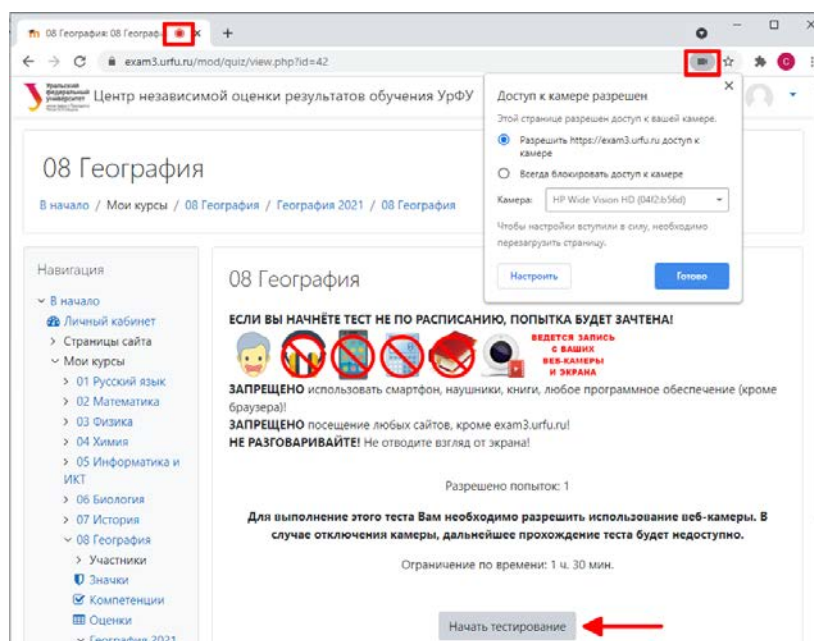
08 География: 08 Географ ×

exam3.urfu.ru/mod/quiz/view.php?id=42

Уральский федеральный университет

Центр независимой оценки результатов обучения УрФУ

Доступ к камере разрешен

Этой странице разрешен доступ к вашей камере.

Разрешить https://exam3.urfu.ru доступ к камере

Всегда блокировать доступ к камере

Камера: HP Wide Vision HD (04f2:b56d)

Чтобы настройки вступили в силу, необходимо перезагрузить страницу.

Настроить

Готово

08 География

В начало / Мои курсы / 08 География / География 2021 / 08 География

Навигация

В начало

Личный кабинет

Страницы сайта

Мои курсы

01 Русский язык

02 Математика

03 Физика

04 Химия

05 Информатика и ИКТ

06 Биология

07 История

08 География

Участники

Значки

Компетенции

Оценки

География 2021

08 География

ЕСЛИ ВЫ НАЧНЁТЕ ТЕСТ НЕ ПО РАСПИСАНИЮ, ПОПЫТКА БУДЕТ ЗАЧТЕНА!

ВЕДЕТСЯ ЗАПИСЬ С ВАШИХ ВЕБ-КАМЕРЫ И ЭКРАНА

ЗАПРЕЩЕНО использовать смартфон, наушники, книги, любое программное обеспечение (кроме браузера)!

ЗАПРЕЩЕНО посещение любых сайтов, кроме exam3.urfu.ru!

НЕ РАЗГОВАРИВАЙТЕ! Не отводите взгляд от экрана!

Разрешено попыток: 1

Для выполнение этого теста Вам необходимо разрешить использование веб-камеры. В случае отключения камеры, дальнейшее прохождение теста будет недоступно.

Ограничение по времени: 1 ч. 30 мин.

Начать тестирование